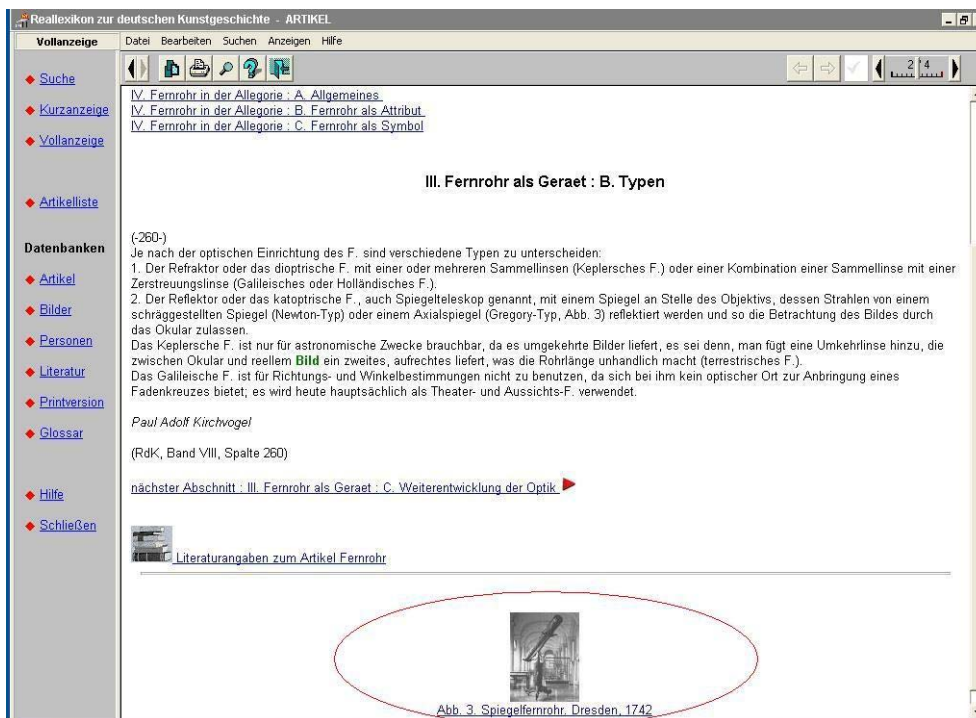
Reallexikon zur deutschen Kunstgeschichte - ARTIKEL

Vollanzeige

Datei Bearbeiten Suchen Anzeigen Hilfe

2 4

Suche
Kurzanzeige
Vollanzeige

Artikelliste

Datenbanken
Artikel
Bilder
Personen
Literatur
Printversion
Glossar

Hilfe
Schließen

IV. Fernrohr in der Allegorie : A. Allgemeines
IV. Fernrohr in der Allegorie : B. Fernrohr als Attribut
IV. Fernrohr in der Allegorie : C. Fernrohr als Symbol

III. Fernrohr als Geraet : B. Typen

(-260-)
Je nach der optischen Einrichtung des F. sind verschiedene Typen zu unterscheiden:
1. Der Refraktor oder das dioptrische F. mit einer oder mehreren Sammellinsen (Keplersches F.) oder einer Kombination einer Sammellinse mit einer Zerstreuungslinse (Galileisches oder Holländisches F.).
2. Der Reflektor oder das katoptrische F., auch Spiegelteleskop genannt, mit einem Spiegel an Stelle des Objektivs, dessen Strahlen von einem schräggestellten Spiegel (Newton-Typ) oder einem Axialspiegel (Gregory-Typ, Abb. 3) reflektiert werden und so die Betrachtung des Bildes durch das Okular zulassen.
Das Keplersche F. ist nur für astronomische Zwecke brauchbar, da es umgekehrte Bilder liefert, es sei denn, man fügt eine Umkehrlinse hinzu, die zwischen Okular und reellem Bild ein zweites, aufrechtes liefert, was die Rohrlänge unhandlich macht (terrestrisches F.).
Das Galileische F. ist für Richtungs- und Winkelbestimmungen nicht zu benutzen, da sich bei ihm kein optischer Ort zur Anbringung eines Fadenkreuzes bietet; es wird heute hauptsächlich als Theater- und Aussichts-F. verwendet.

Paul Adolf Kirchvogel

(RdK, Band VIII, Spalte 260)

nächster Abschnitt : III. Fernrohr als Geraet : C. Weiterentwicklung der Optik

Literaturangaben zum Artikel Fernrohr

Abb. 3. Spiegelfernrohr, Dresden, 1742